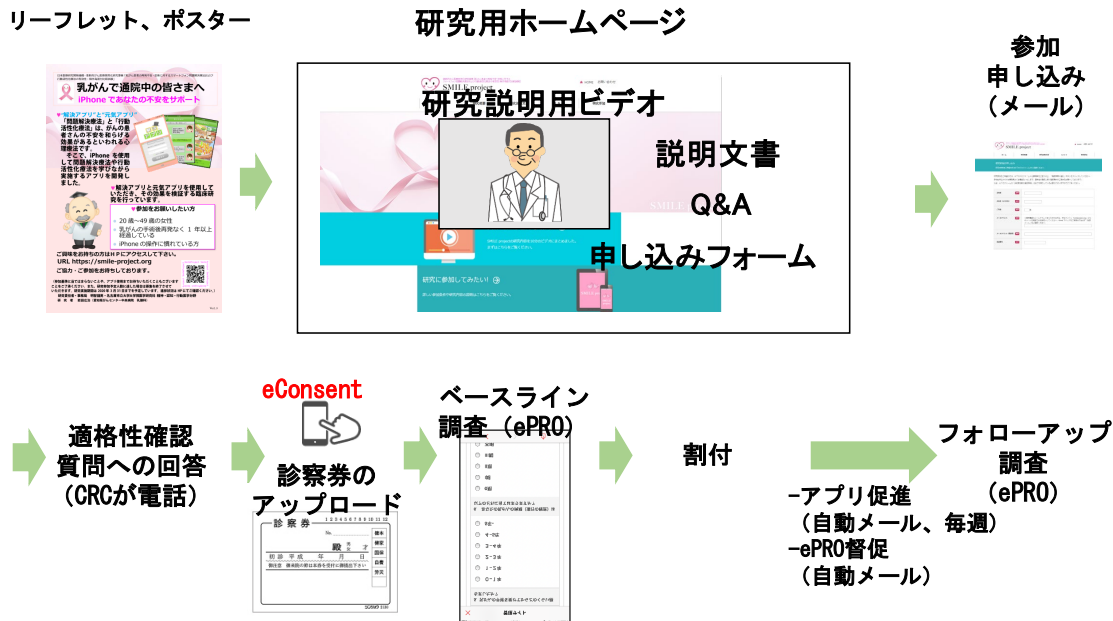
リーフレット、ポスター

乳がんで通院中の皆さまへ
iPhoneであなたの不安をサポート

"解決アプリ"と"元気アプリ"
「問題解決療法」と「行動活性化療法」は、がんの患者さんの不安を和らげる効果があるといわれる心理療法です。
そこで、iPhoneを使用して問題解決療法や行動活性化療法を学びながら実践するアプリを開発しました。

解決アプリと元気アプリを使用していただき、その効果を検証する臨床研究を行っています。

参加をお願いしたい方
20歳～49歳の女性
乳がんの手術後再発なく1年以上経過している
iPhoneの操作に慣れている方

ご興味をお持ちの方はHPにアクセスして下さい。
URL https://smile-project.org
ご協力・ご参加をお待ちしております。

研究用ホームページ

SMILE project

研究説明用ビデオ

説明文書

Q&A

申し込みフォーム

研究に参加してみたい！

参加
申し込み
（メール）

SMILE project

適格性確認
質問への回答
（CRCが電話）

eConsent

診察券の
アップロード

診察券

殿

ベースライン
調査（ePRO）

割付

フォローアップ
調査
（ePRO）

-アプリ促進
（自動メール、毎週）
-ePRO督促
（自動メール）